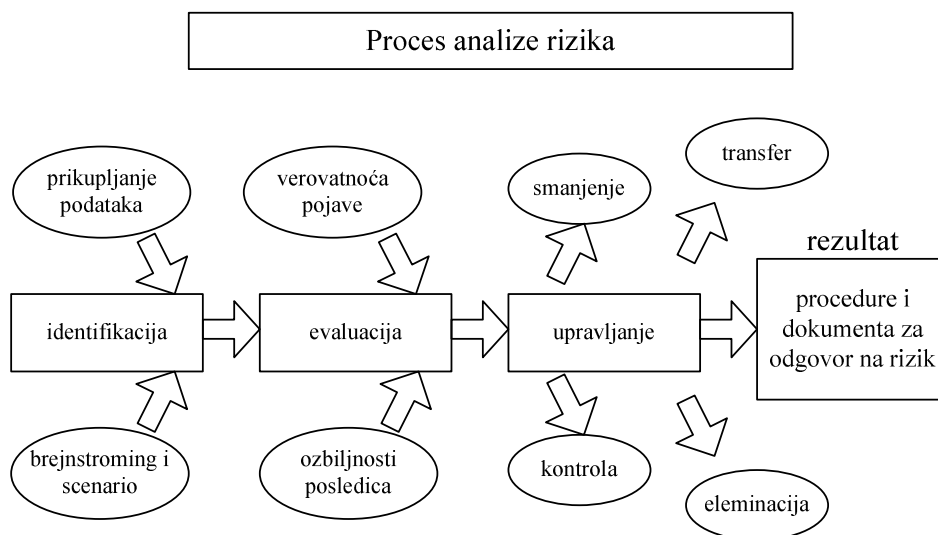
Proces analize rizika

prikupljanje podataka

verovatnoća pojave

smanjenje

transfer

rezultat

identifikacija

evaluacija

upravljanje

procedure i dokumenta za odgovor na rizik

brejnstroming i scenario

ozbiljnosti posledica

kontrola

eleminacija